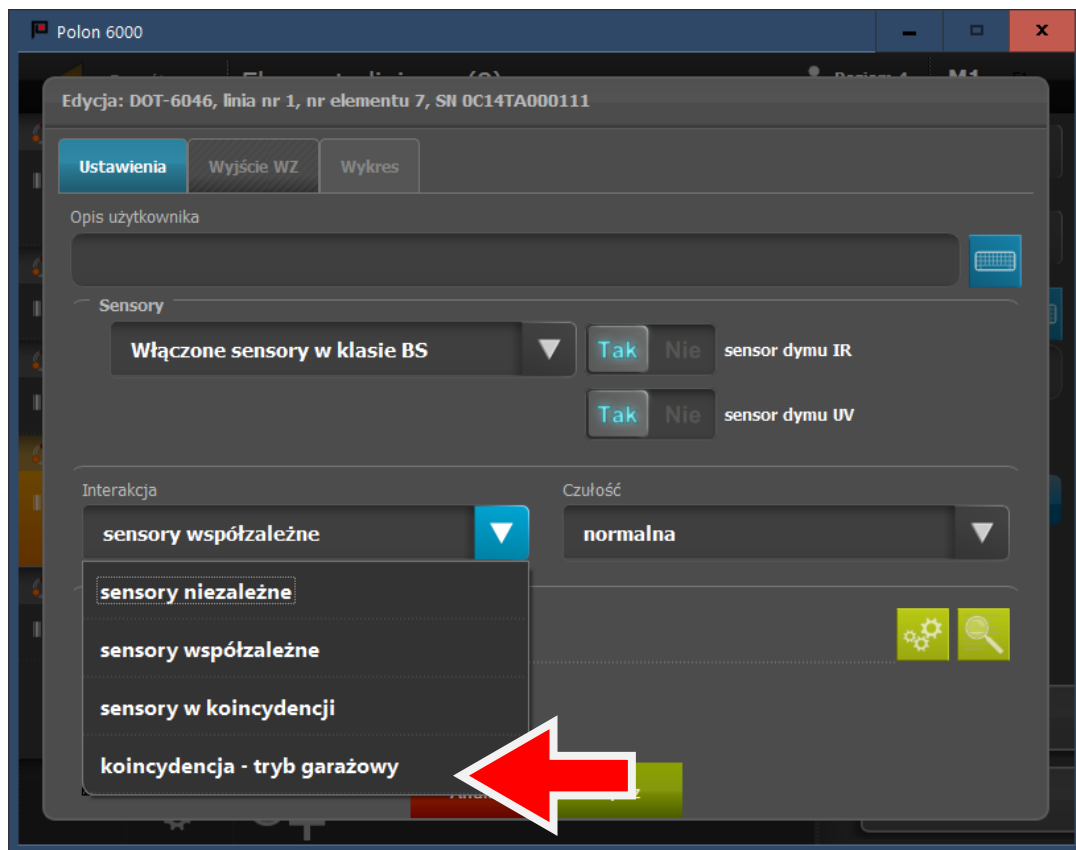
Polon 6000

Edycja: DOT-6046, linia nr 1, nr elementu 7, SN 0C14TA000111

Ustawienia
Wyjście WZ
Wykres

Opis użytkownika

Sensory

Włączone sensory w klasie BS

Tak Nie sensor dymu IR

Tak Nie sensor dymu UV

Interakcja
sensory współzależne

Czułość
normalna

sensory niezależne
sensory współzależne
sensory w koincydencji
koincydencja - tryb garażowy